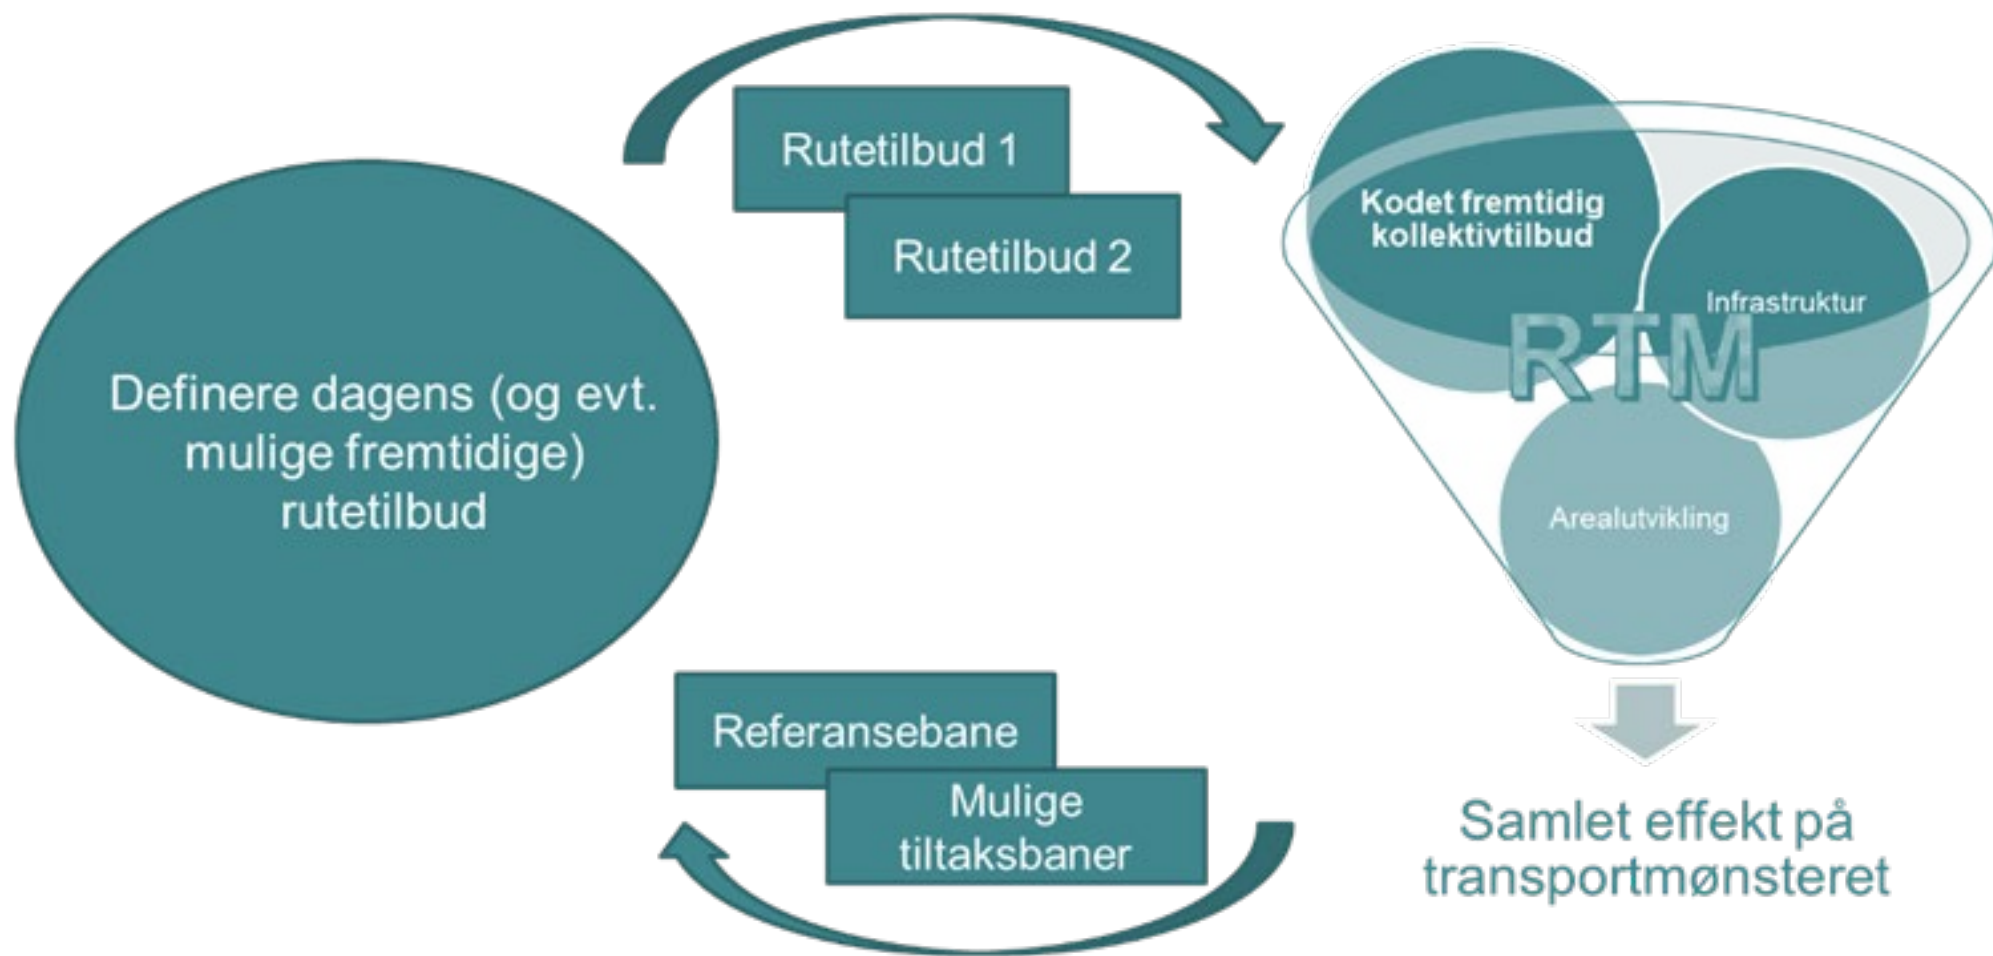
Definere dagens (og evt. mulige fremtidige) rutetilbud

Rutetilbud 1

Rutetilbud 2

Kodet fremtidig kollektivtilbud

Infrastruktur

RTM

Arealutvikling

Samlet effekt på transportmønsteret

Referansebane

Mulige tiltaksbaner